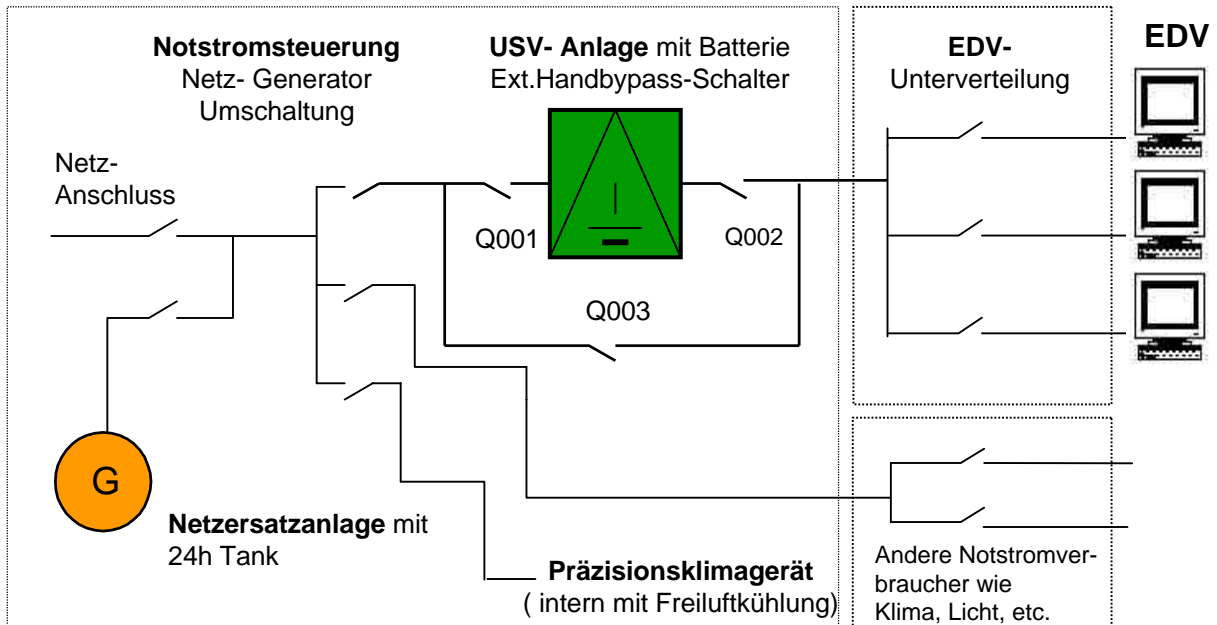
Notstromsteuerung
Netz- Generator
Umschaltung

USV- Anlage mit Batterie
Ext.Handbypass-Schalter

EDV-
Unterverteilung

EDV

Netz-
Anschluss

Q001

Q002

Q003

G

Netzersatzanlage mit
24h Tank

Präzisionsklimagerät
( intern mit Freiluftkühlung)

Andere Notstromverbraucher wie
Klima, Licht, etc.